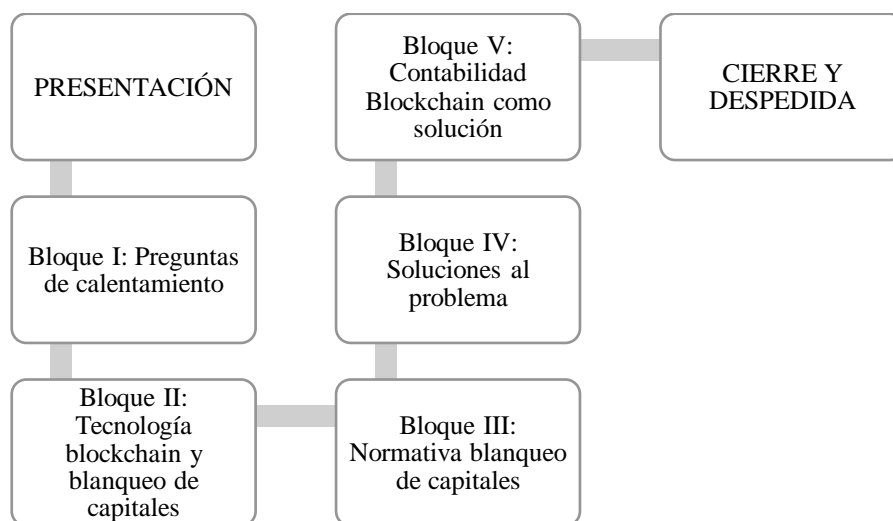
PRESENTACIÓN

Bloque I: Preguntas de calentamiento

Bloque II: Tecnología blockchain y blanqueo de capitales

Bloque III: Normativa blanqueo de capitales

Bloque IV: Soluciones al problema

Bloque V: Contabilidad Blockchain como solución

CIERRE Y DESPEDIDA